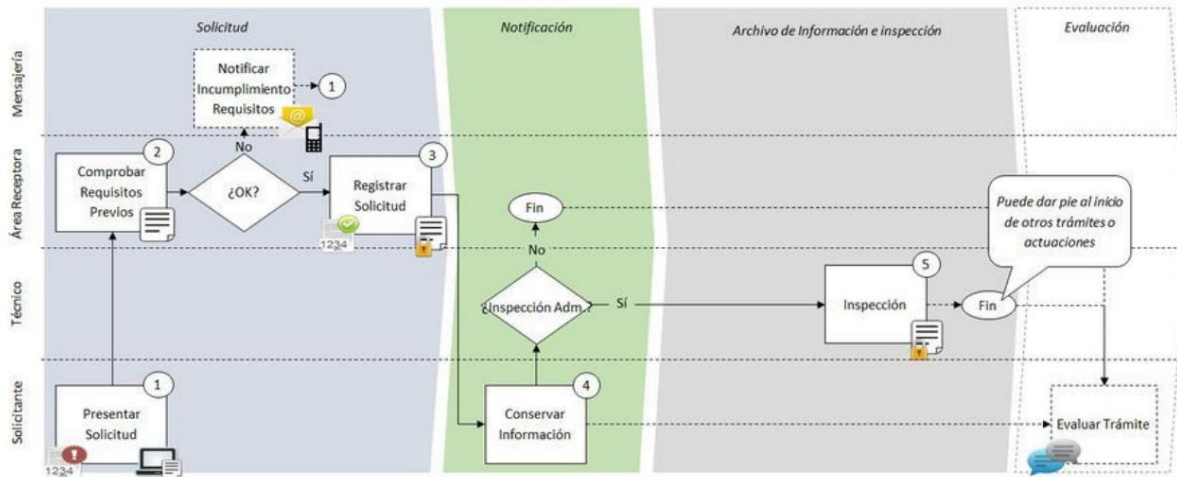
Solicitud

Notificación

Archivo de Información e inspección

Evaluación

Mensajería

Área Receptora

Técnico

Solicitante

Notificar Incumplimiento Requisitos

1

No

Comprobar Requisitos Previos

2

¿OK?

Sí

Registrar Solicitud

3

1234

Fin

No

¿Inspección Adm.?

Sí

Inspección

5

Fin

Puede dar pie al inicio de otros trámites o actuaciones

Presentar Solicitud

1

1234

Conservar Información

4

Evaluar Trámite